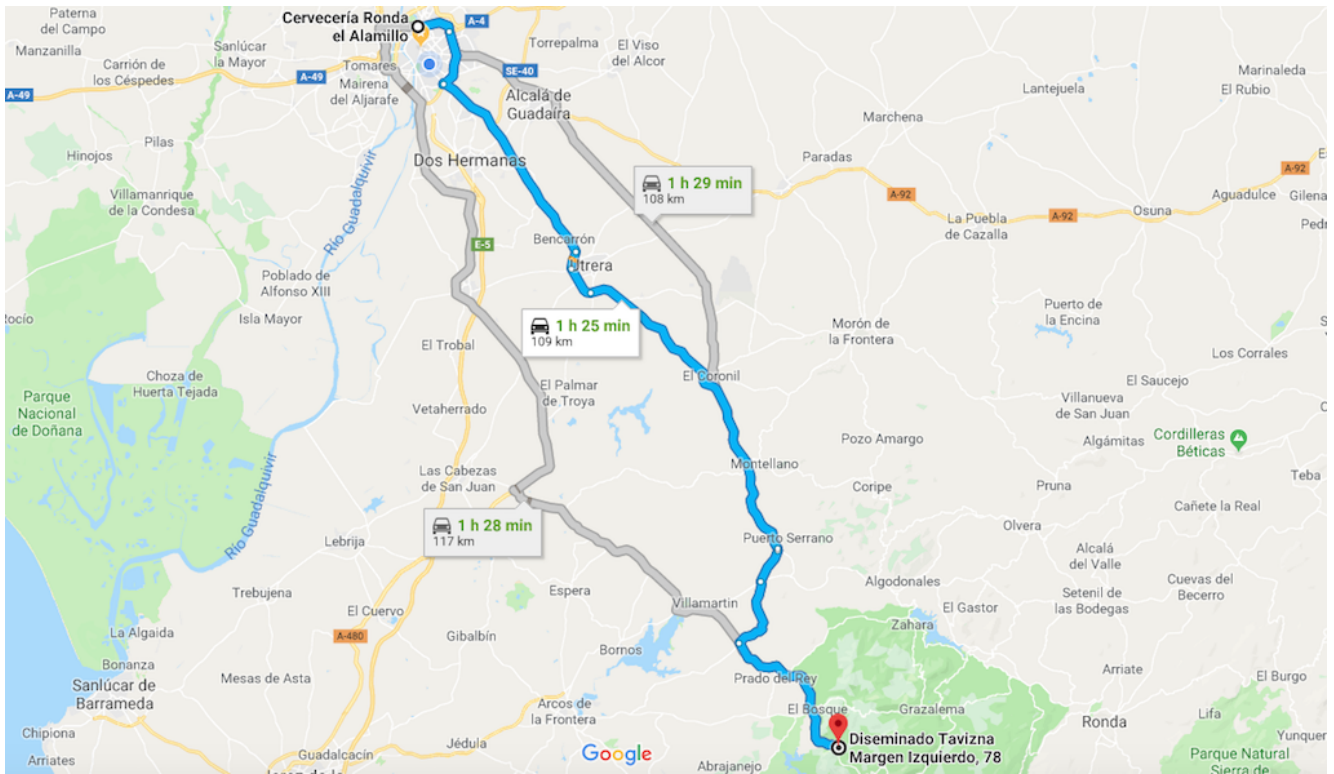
Paterna del Campo
Cervecería Ronda el Alamillo
A-4
Manzanilla
Sanlúcar la Mayor
Carrión de los Céspedes
Torrepalma
El Viso del Alcor
Marinaleda
A-49
A-49
Tomares
Mairena del Aljarafe
SE-40
Alcalá de Guadaíra
Lantejuela
El Rubio
Pilas
Hinojos
Dos Hermanas
Marchena
Paradas
A-92
Villamanrique de la Condesa
1 h 29 min
108 km
A-92
A-92
Osuna
Aguadulce
Gilena
Pedr
Río Guadalquivir
E-5
Bencarrón
Utrera
La Puebla de Cazalla
Poblado de Alfonso XIII
Rocío
Isla Mayor
1 h 25 min
109 km
Puerto de la Encina
Morón de la Frontera
El Trobal
Los Corrales
Choza de Huerta Tejada
El Palmar de Troya
El Coronil
El Saucejo
Parque Nacional de Doñana
Vetaherrado
Villanueva de San Juan
Pozo Amargo
Algámitas
Cordilleras Béticas
Río Guadalquivir
Montellano
Las Cabezas de San Juan
Coripe
Pruna
Teba
1 h 28 min
117 km
Cañete la Real
Puerto Serrano
Olvera
Lebrija
Alcalá del Valle
Trebujena
Espera
Algodonales
Setenil de las Bodegas
Cuevas del Becerro
Villamartín
El Gastor
El Cuervo
La Algaida
A-480
Gibalbín
Zahara
Bornos
Bonanza
Mesas de Asta
Arriate
Prado del Rey
El Burgo
Sanlúcar de Barrameda
El Bosque
Grazalema
Ronda
Lifa
Chipiona
Arcos de la Frontera
Diseminado Tavizna Margen Izquierdo, 78
Yunquer
Guadalcacín
Jédula
Google
Abrajanejo
Parque Natural Sierra de
Arriates